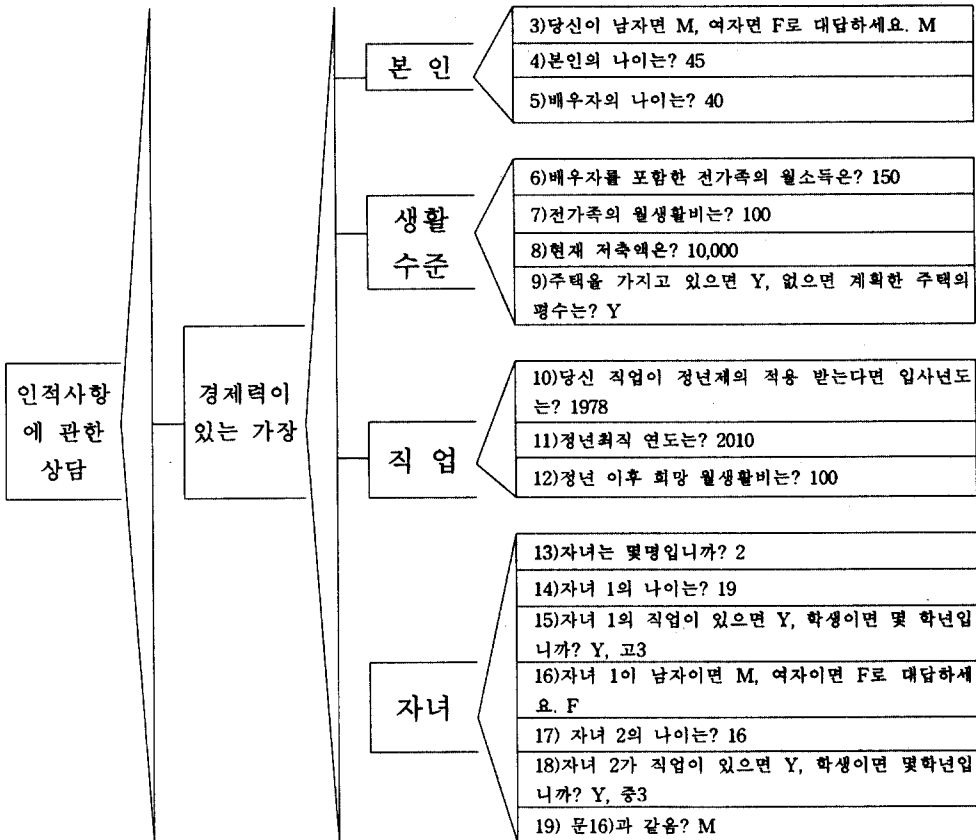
인적사항 에 관한 상담

경제력이 있는 가장

본 인

3)당신이 남자면 M, 여자면 F로 대답하세요. M

4)본인의 나이는? 45

5)배우자의 나이는? 40

생활 수준

6)배우자를 포함한 전가족의 월소득은? 150

7)전가족의 월생활비는? 100

8)현재 저축액은? 10,000

9)주택을 가지고 있으면 Y, 없으면 계획한 주택의 평수는? Y

직 업

10)당신 직업이 정년제의 적용 받는다면 입사년도는? 1978

11)정년퇴직 연도는? 2010

12)정년 이후 희망 월생활비는? 100

자녀

13)자녀는 몇명입니까? 2

14)자녀 1의 나이는? 19

15)자녀 1의 직업이 있으면 Y, 학생이면 몇 학년입니까? Y, 고3

16)자녀 1이 남자이면 M, 여자이면 F로 대답하세요. F

17) 자녀 2의 나이는? 16

18)자녀 2가 직업이 있으면 Y, 학생이면 몇학년입니까? Y, 중3

19) 문16)과 같음? M